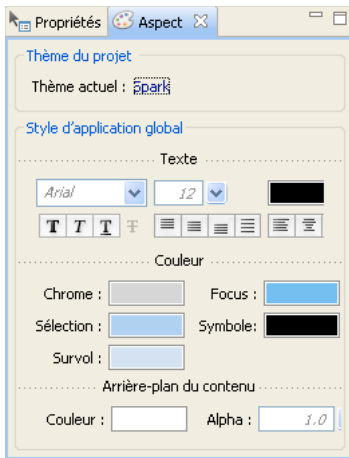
Propriétés Aspect

Thème du projet

Thème actuel : Spark

Style d'application global

Texte

Arial 12

T T T T

Couleur

Chrome : Focus :

Sélection : Symbole:

Survol :

Arrière-plan du contenu

Couleur : Alpha : 1.0